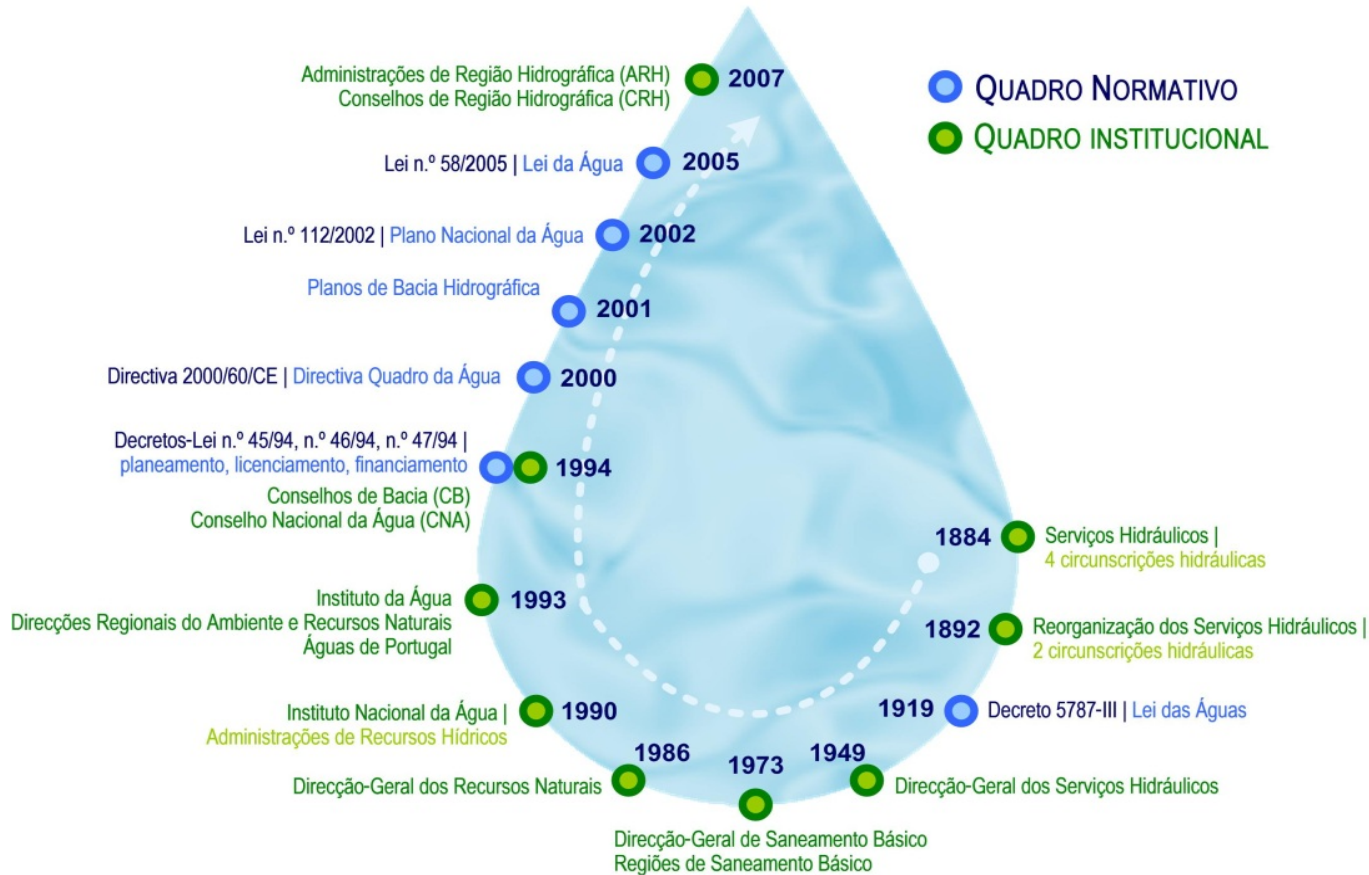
QUADRO NORMATIVO

QUADRO INSTITUCIONAL

Administrações de Região Hidrográfica (ARH)
Conselhos de Região Hidrográfica (CRH) 2007

Lei n.º 58/2005 | Lei da Água 2005

Lei n.º 112/2002 | Plano Nacional da Água 2002

Planos de Bacia Hidrográfica 2001

Directiva 2000/60/CE | Directiva Quadro da Água 2000

Decretos-Lei n.º 45/94, n.º 46/94, n.º 47/94 |
planeamento, licenciamento, financiamento 1994
Conselhos de Bacia (CB)
Conselho Nacional da Água (CNA)

Instituto da Água 1993
Direcções Regionais do Ambiente e Recursos Naturais
Águas de Portugal

Instituto Nacional da Água | 1990
Administrações de Recursos Hídricos

1986
Direcção-Geral dos Recursos Naturais

1973
Direcção-Geral de Saneamento Básico
Regiões de Saneamento Básico

1949
Direcção-Geral dos Serviços Hidráulicos

1884 Serviços Hidráulicos |
4 circunscrições hidráulicas

1892 Reorganização dos Serviços Hidráulicos |
2 circunscrições hidráulicas

1919 Decreto 5787-III | Lei das Águas